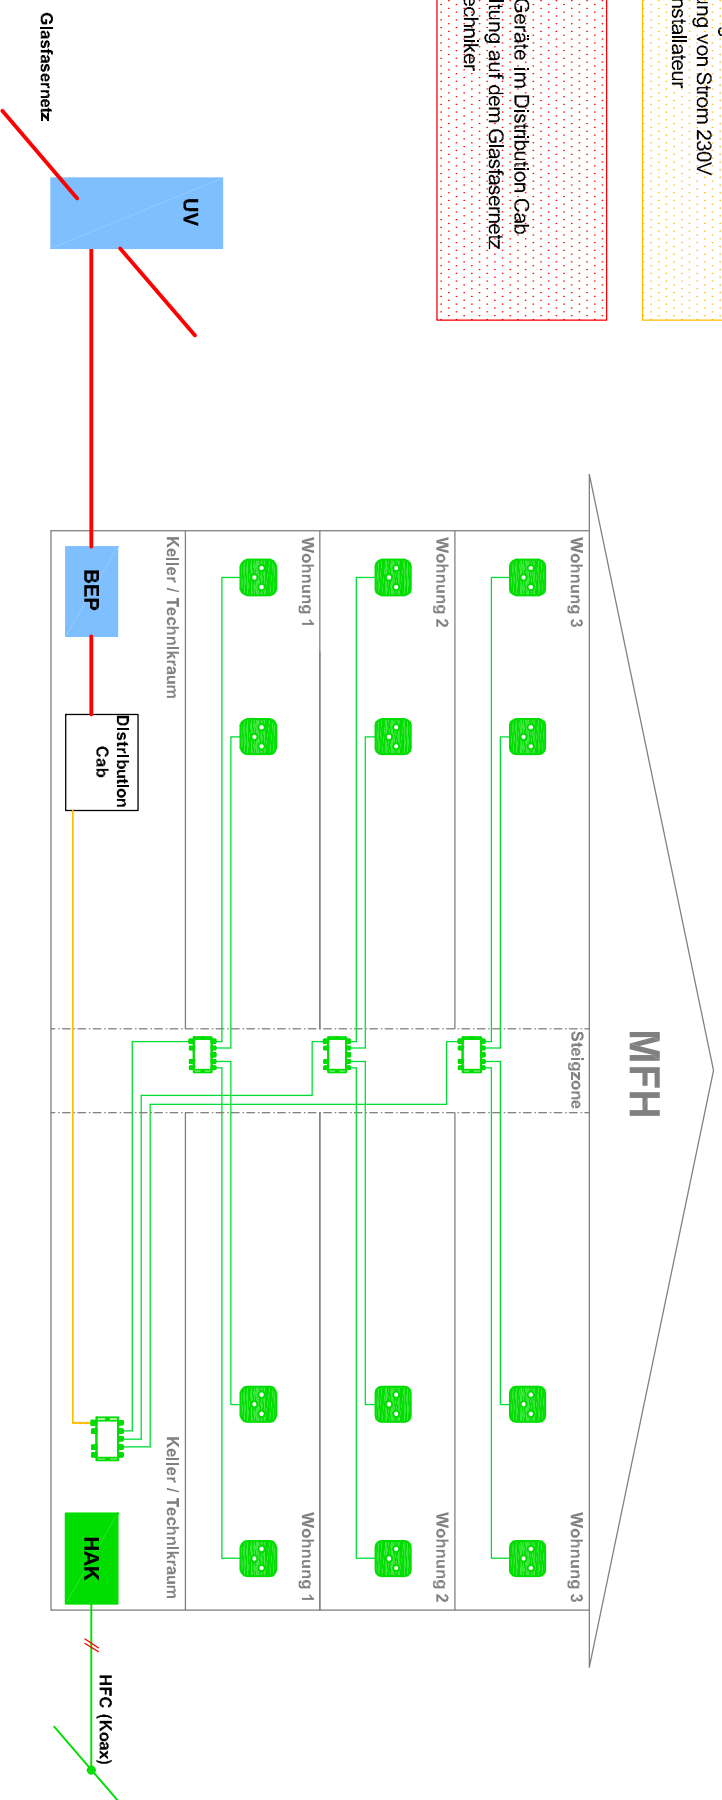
ung von Strom 230V
nstallateur

Geräte im Distribution Cab
tung auf dem Glasfasernetz
echniker

Glasfasernetz

UV

MFH

Wohnung 3

Wohnung 2

Wohnung 1

Keller / Technikraum

BEP

Distribution Cab

Steigzone

Wohnung 3

Wohnung 2

Wohnung 1

Keller / Technikraum

HAK

HFC (Koax)